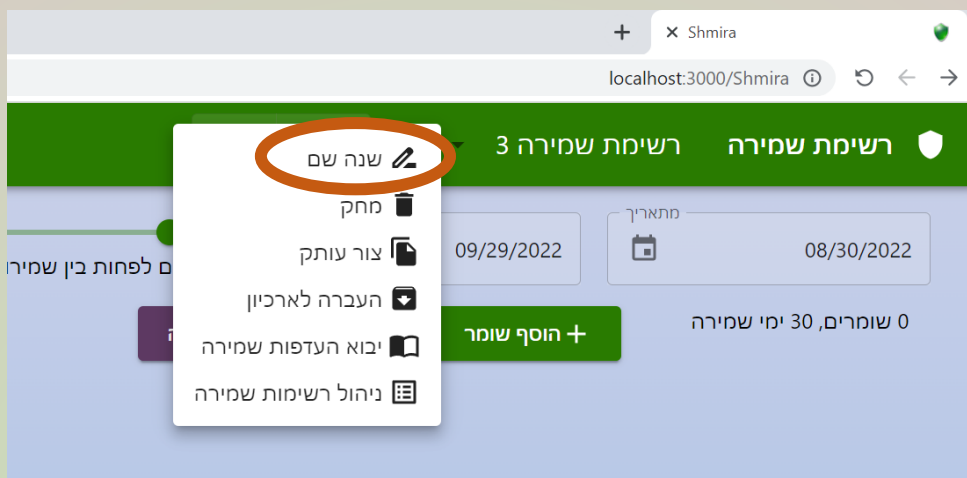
Shmira
localhost:3000/Shmira

רשימת שמירה
רשימת שמירה 3

שנה שם
מחק
צור עותק
העברה לארכיון
יבוא העדפות שמירה
ניהול רשימות שמירה

מתאריך
08/30/2022
09/29/2022
ם לפחות בין שמירו
0 שומרים, 30 ימי שמירה
הוסף שומר
ה